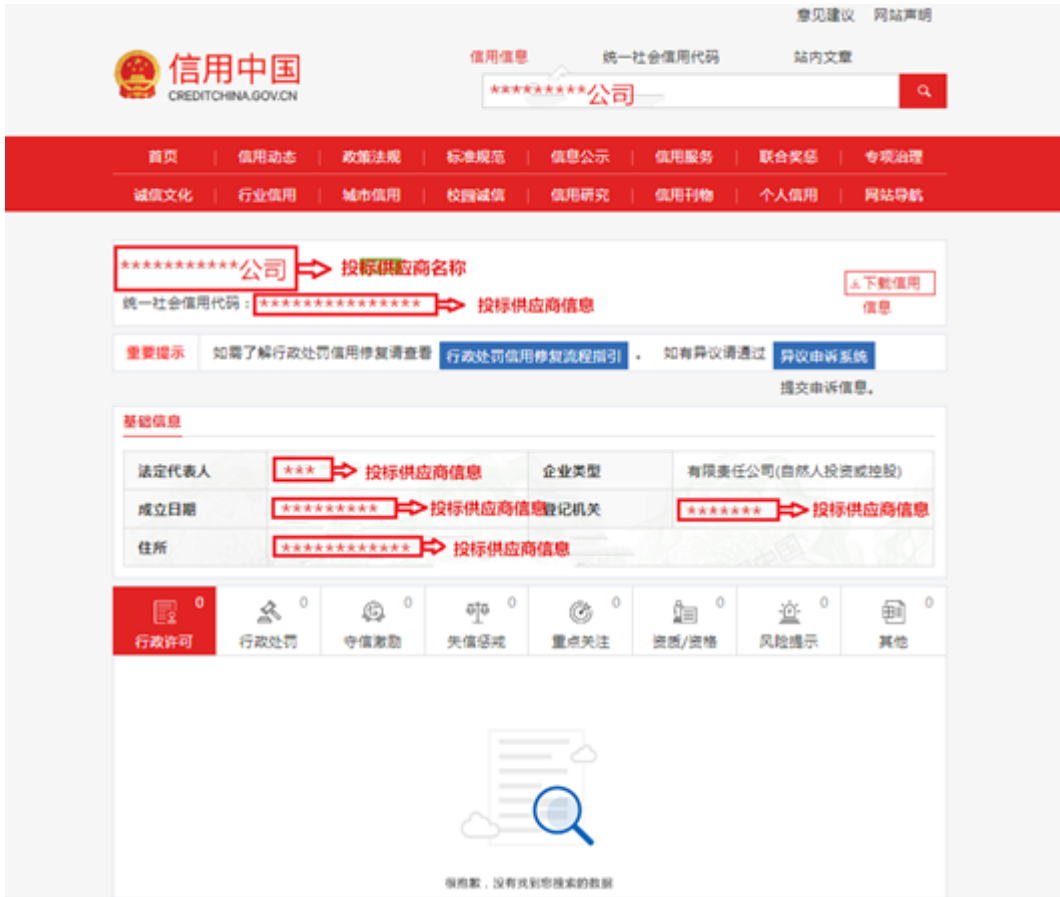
意见建议　网站声明

信用中国
CREDITCHINA.GOV.CN

信用信息　统一社会信用代码　站内文章

*********公司

首页 | 信用动态 | 政策法规 | 标准规范 | 信息公示 | 信用服务 | 联合奖惩 | 专项治理
诚信文化 | 行业信用 | 城市信用 | 校园诚信 | 信用研究 | 信用刊物 | 个人信用 | 网站导航

***********公司 投标供应商名称

统一社会信用代码：*************** 投标供应商信息

下载信用信息

重要提示　如需了解行政处罚信用修复请查看 行政处罚信用修复流程指引 。 如有异议请通过 异议申诉系统 提交申诉信息。

基础信息

| 法定代表人 | *** 投标供应商信息 | 企业类型 | 有限责任公司(自然人投资或控股) |
|---|---|---|---|
| 成立日期 | ********* 投标供应商信息 | 登记机关 | ******* 投标供应商信息 |
| 住所 | ************ 投标供应商信息 | | |

行政许可 0　行政处罚 0　守信激励 0　失信惩戒 0　重点关注 0　资质/资格 0　风险提示 0　其他 0

很抱歉，没有找到您搜索的数据